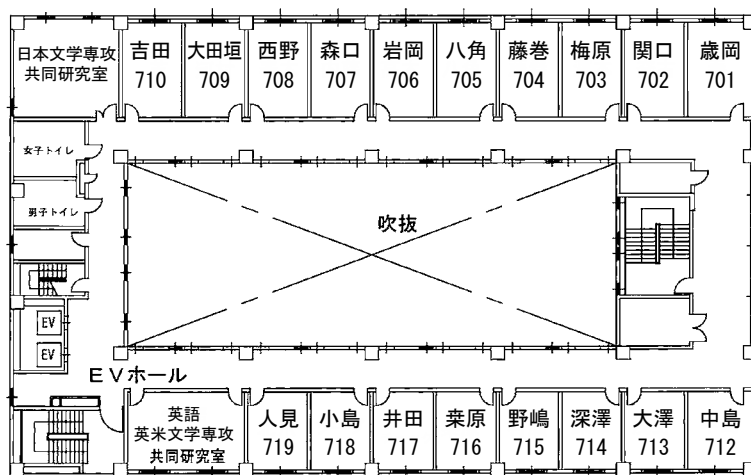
日本文学専攻 共同研究室

吉田 710

大田垣 709

西野 708

森口 707

岩岡 706

八角 705

藤巻 704

梅原 703

関口 702

歳岡 701

女子トイレ

男子トイレ

吹抜

EV

EV

EVホール

英語 英米文学専攻 共同研究室

人見 719

小島 718

井田 717

桒原 716

野嶋 715

深澤 714

大澤 713

中島 712